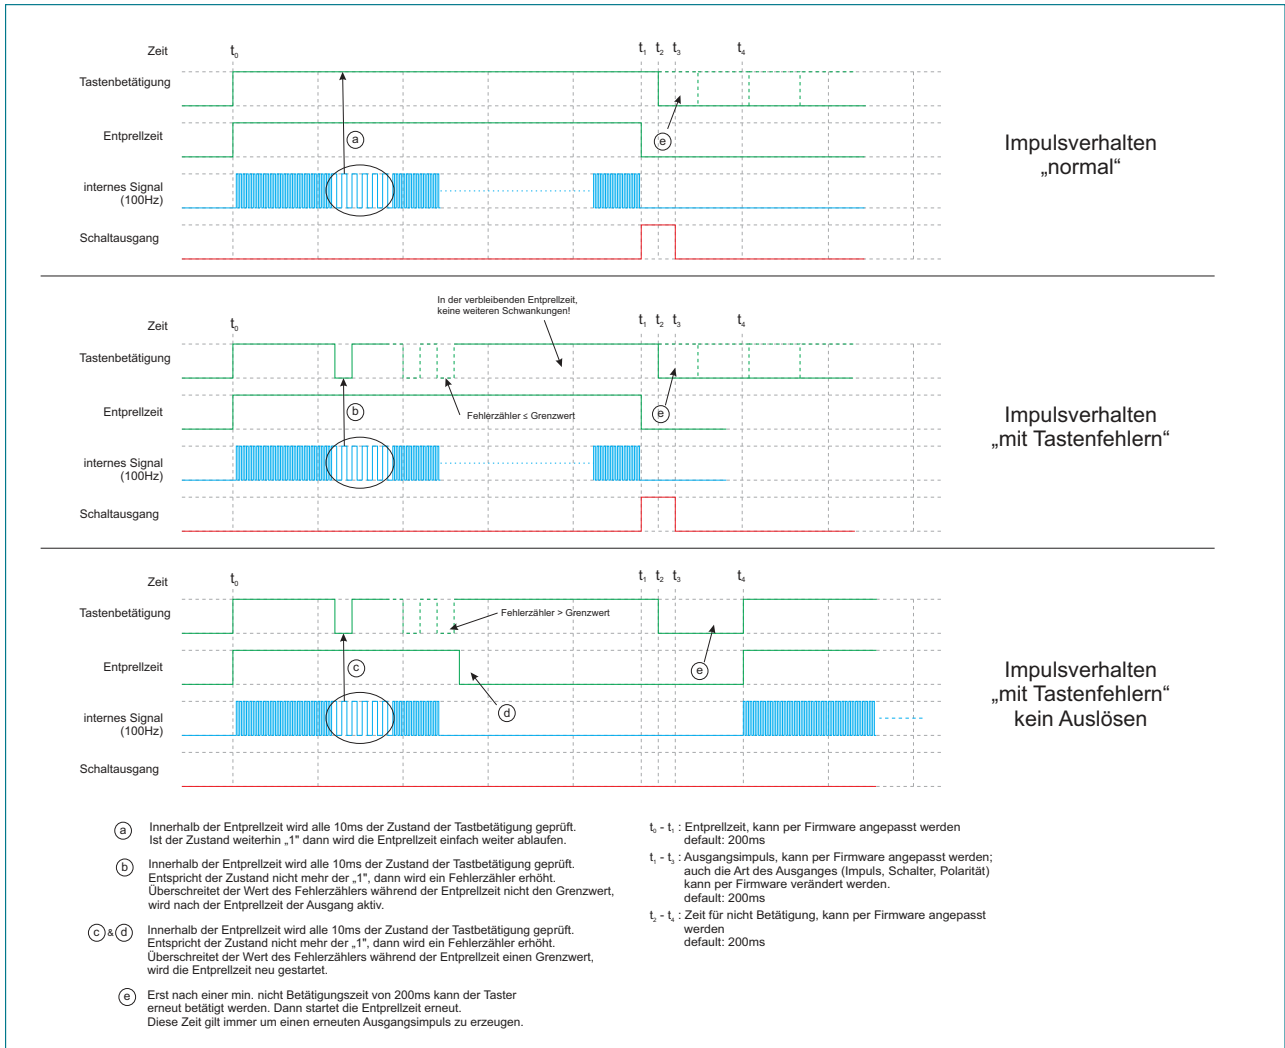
Zeit $t_0$ $t_1$ $t_2$ $t_3$ $t_4$

Tastenbetätigung

Entprellzeit

internes Signal (100Hz)

Schaltausgang

a

e

Impulsverhalten „normal“

Zeit $t_0$

In der verbleibenden Entprellzeit, keine weiteren Schwankungen!

$t_1$ $t_2$ $t_3$ $t_4$

Tastenbetätigung

Entprellzeit

b

Fehlerzähler ≤ Grenzwert

e

internes Signal (100Hz)

Schaltausgang

Impulsverhalten „mit Tastenfehlern“

Zeit $t_0$ $t_1$ $t_2$ $t_3$ $t_4$

Tastenbetätigung

Fehlerzähler > Grenzwert

Entprellzeit

c

e

d

internes Signal (100Hz)

Schaltausgang

Impulsverhalten „mit Tastenfehlern“ kein Auslösen

a Innerhalb der Entprellzeit wird alle 10ms der Zustand der Tastbetätigung geprüft. Ist der Zustand weiterhin „1" dann wird die Entprellzeit einfach weiter ablaufen.

b Innerhalb der Entprellzeit wird alle 10ms der Zustand der Tastbetätigung geprüft. Entspricht der Zustand nicht mehr der „1", dann wird ein Fehlerzähler erhöht. Überschreitet der Wert des Fehlerzählers während der Entprellzeit nicht den Grenzwert, wird nach der Entprellzeit der Ausgang aktiv.

c & d Innerhalb der Entprellzeit wird alle 10ms der Zustand der Tastbetätigung geprüft. Entspricht der Zustand nicht mehr der „1", dann wird ein Fehlerzähler erhöht. Überschreitet der Wert des Fehlerzählers während der Entprellzeit einen Grenzwert, wird die Entprellzeit neu gestartet.

e Erst nach einer min. nicht Betätigungszeit von 200ms kann der Taster erneut betätigt werden. Dann startet die Entprellzeit erneut. Diese Zeit gilt immer um einen erneuten Ausgangsimpuls zu erzeugen.

$t_0$ - $t_1$ : Entprellzeit, kann per Firmware angepasst werden default: 200ms

$t_1$ - $t_3$ : Ausgangsimpuls, kann per Firmware angepasst werden; auch die Art des Ausganges (Impuls, Schalter, Polarität) kann per Firmware verändert werden. default: 200ms

$t_2$ - $t_4$ : Zeit für nicht Betätigung, kann per Firmware angepasst werden default: 200ms